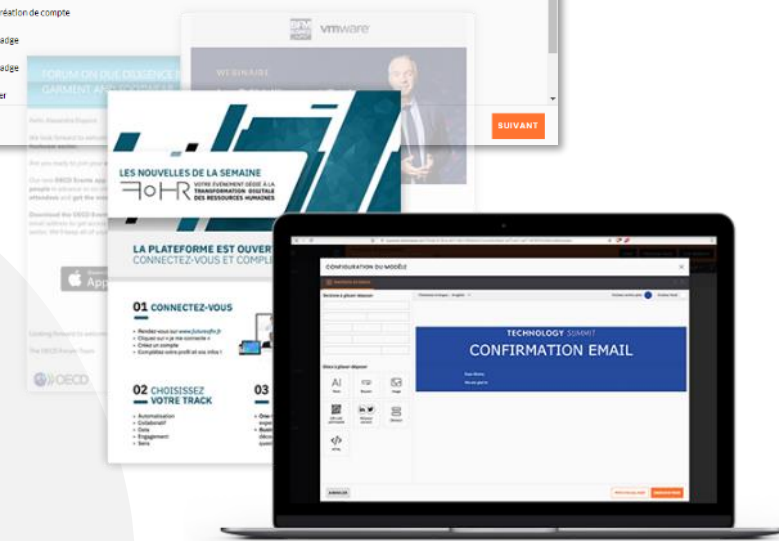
réation de compte

adge

adge

er

SUIVANT

vmware

WEBINAIRE

FORUM ON DUE DILIGENCE IN GARMENT AND FOOTWEAR

Apple

OECD

LES NOUVELLES DE LA SEMAINE

FoHR VOTRE ÉVÉNEMENT DÉDIÉ À LA TRANSFORMATION DIGITALE DES RESSOURCES HUMAINES

LA PLATEFORME EST OUVER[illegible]
CONNECTEZ-VOUS ET COMPLE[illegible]

01 CONNECTEZ-VOUS

02 CHOISISSEZ VOTRE TRACK

- Automatisation
- Collaboratif
- Data
- Engagement
- Sens

03

CONFIGURATION DU MODÈLE

TECHNOLOGY SUMMIT

CONFIRMATION EMAIL

Texte

Bouton

Image

HTML

ANNULER

ENREGISTRER